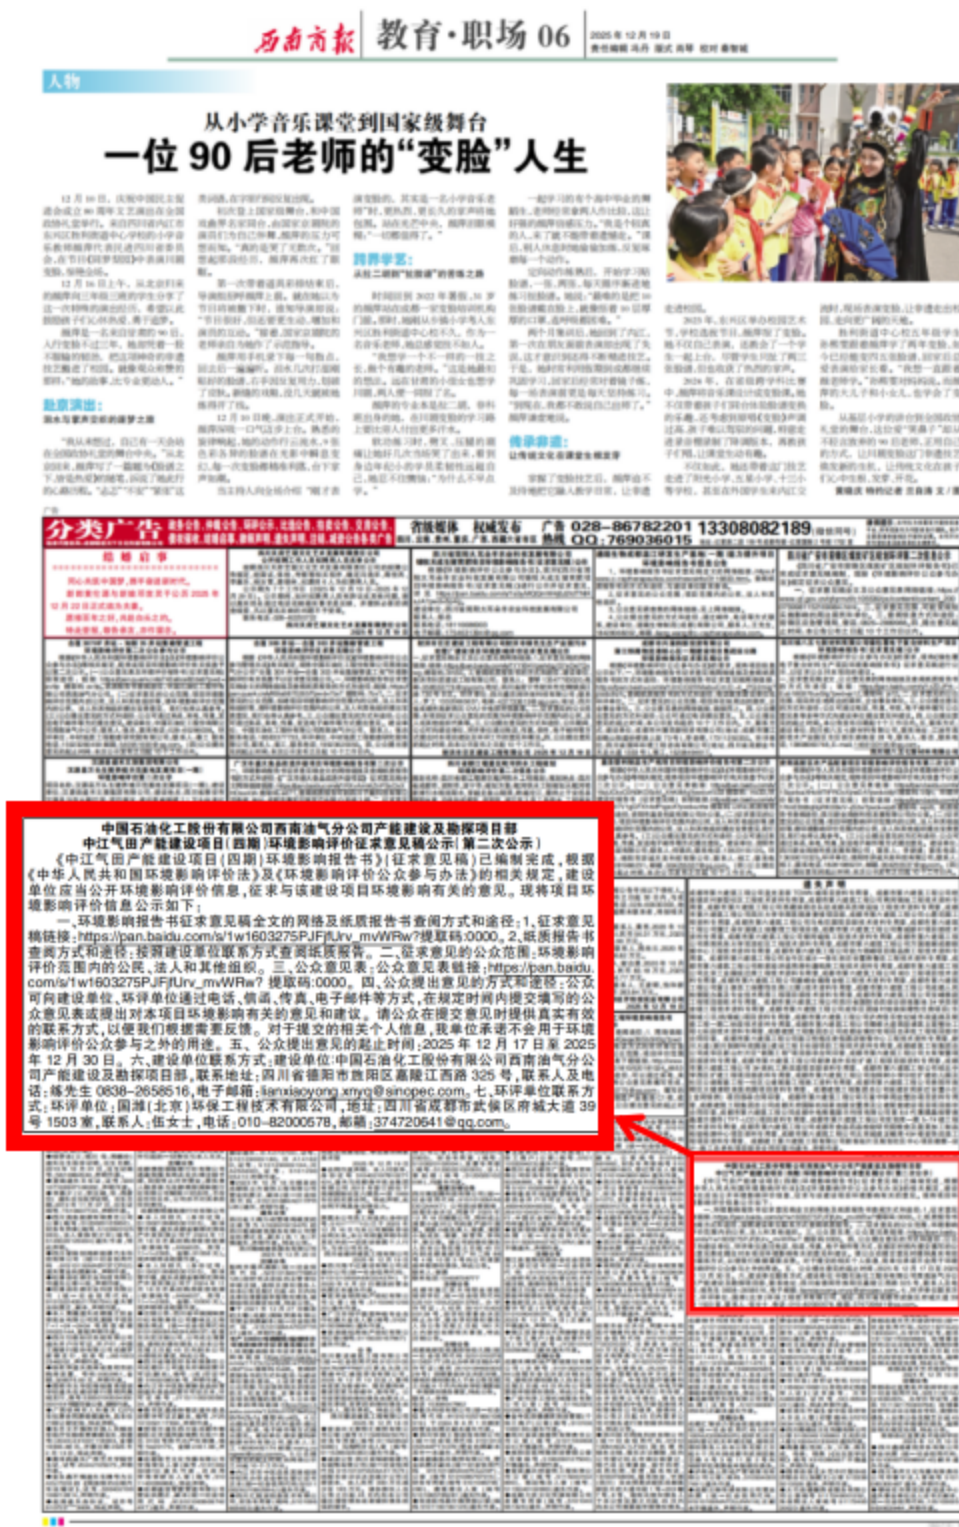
西南商报 教育·职场 06

2025年12月19日

人物

从小学音乐课堂到国家级舞台

一位 90 后老师的"变脸"人生

分类广告

028-86782201 13308082189

QQ:769036015

中国石油化工股份有限公司西南油气分公司产能建设及勘探项目部
中江气田产能建设项目(四期)环境影响评价征求意见稿公示(第二次公示)

《中江气田产能建设项目(四期)环境影响报告书》(征求意见稿)已编制完成,根据《中华人民共和国环境影响评价法》及《环境影响评价公众参与办法》的相关规定,建设单位应当公开环境影响评价信息,征求与该建设项目环境影响有关的意见。现将项目环境影响评价信息公示如下:

一、环境影响报告书征求意见稿全文的网络及纸质报告书查阅方式和途径:1.征求意见稿链接:https://pan.baidu.com/s/1w1603275PJFjfUrv_mvWRw?提取码:0000。2.纸质报告书查阅方式和途径:按照建设单位联系方式查阅纸质报告。二、征求意见的公众范围:环境影响评价范围内的公民、法人和其他组织。三、公众意见表:公众意见表链接:https://pan.baidu.com/s/1w1603275PJFjfUrv_mvWRw?提取码:0000。四、公众提出意见的方式和途径:公众可向建设单位、环评单位通过电话、信函、传真、电子邮件等方式,在规定时间内提交填写的公众意见表或提出对本项目环境影响有关的意见和建议。请公众在提交意见时提供真实有效的联系方式,以便我们根据需要反馈。对于提交的相关个人信息,我单位承诺不会用于环境影响评价公众参与之外的用途。五、公众提出意见的起止时间:2025年12月17日至2025年12月30日。六、建设单位联系方式:建设单位:中国石油化工股份有限公司西南油气分公司产能建设及勘探项目部,联系地址:四川省德阳市旌阳区嘉陵江西路325号,联系人及电话:陈先生 0838-2658516,电子邮箱:lianxiaoyong.xnyq@sinopec.com。七、环评单位联系方式:环评单位:国清(北京)环保工程技术有限公司,地址:四川省成都市武侯区府城大道39号1503室,联系人:伍女士,电话:010-82000578,邮箱:374720641@qq.com。